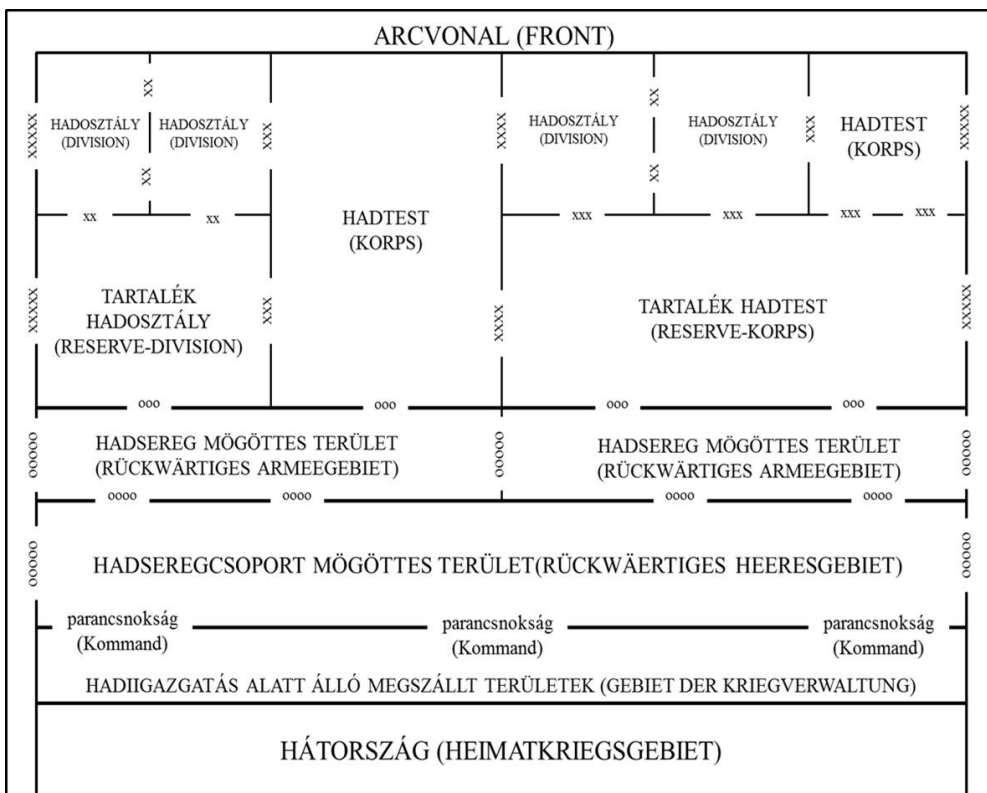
ARCVONAL (FRONT)

XXXXX HADOSZTÁLY (DIVISION) XX HADOSZTÁLY (DIVISION) XXX XX

xx xx

HADTEST (KORPS)

XXXX HADOSZTÁLY (DIVISION) XX HADOSZTÁLY (DIVISION) XX XXX HADTEST (KORPS) XXXXX

xxx xxx xxx xxx

XXXXX TARTALÉK HADOSZTÁLY (RESERVE-DIVISION) XXX

XXXX TARTALÉK HADTEST (RESERVE-KORPS) XXXXX

ooo ooo ooo ooo

ooooo HADSEREG MÖGÖTTES TERÜLET (RÜCKWÄRTIGES ARMEEGEBIET) ooooo HADSEREG MÖGÖTTES TERÜLET (RÜCKWÄRTIGES ARMEEGEBIET) ooooo

oooo oooo oooo oooo

ooooo HADSEREGCSOPORT MÖGÖTTES TERÜLET(RÜCKWÄERTIGES HEERESGEBIET) ooooo

parancsnokság (Kommand) parancsnokság (Kommand) parancsnokság (Kommand)

HADIIGAZGATÁS ALATT ÁLLÓ MEGSZÁLLT TERÜLETEK (GEBIET DER KRIEGVERWALTUNG)

HÁTORSZÁG (HEIMATKRIEGSGEBIET)